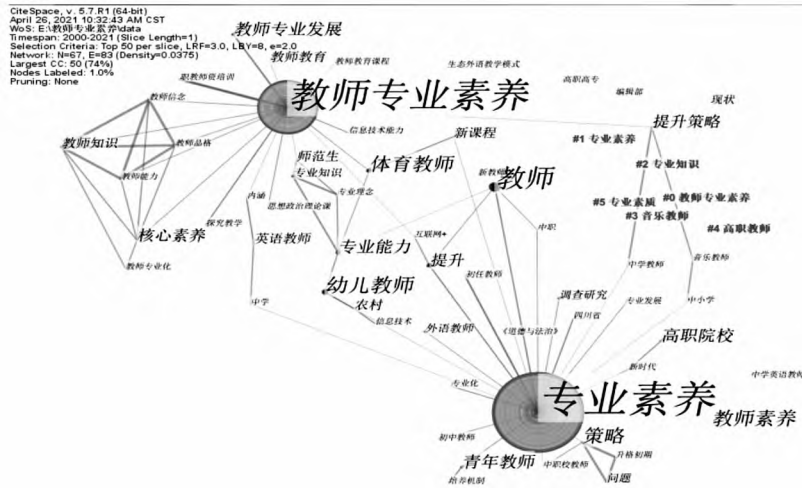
CiteSpace, v. 5.7.R1 (64-bit)
April 26, 2021 10:32:43 AM CST
WoS: E:\教师专业素养\data
Timespan: 2000-2021 (Slice Length=1)
Selection Criteria: Top 50 per slice, LRF=3.0, LBY=8, e=2.0
Network: N=67, E=83 (Density=0.0375)
Largest CC: 50 (74%)
Nodes Labeled: 1.0%
Pruning: None

教师专业发展
教师教育
教师教育课程
生态外语教学模式
职教师资培训
教师专业素养
高职高专
编辑部
教师信念
现状
提升策略
教师知识
教师品格
信息技术能力
新课程
#1 专业素养
教师能力
师范生
体育教师
#2 专业知识
专业知识
新教师
教师
专业理念
#5 专业素质
#0 教师专业素养
核心素养
内涵
思想政治理论课
#3 音乐教师
#4 高职教师
探究教学
英语教师
中职
专业能力
互联网+
教师专业化
提升
音乐教师
中学教师
幼儿教师
初任教师
中学
农村
调查研究
专业发展
中小学
信息技术
四川省
外语教师
《道德与法治》
高职院校
新时代
中学英语教师
专业化
专业素养
教师素养
初中教师
策略
升格初期
青年教师
中职校教师
培养机制
问题